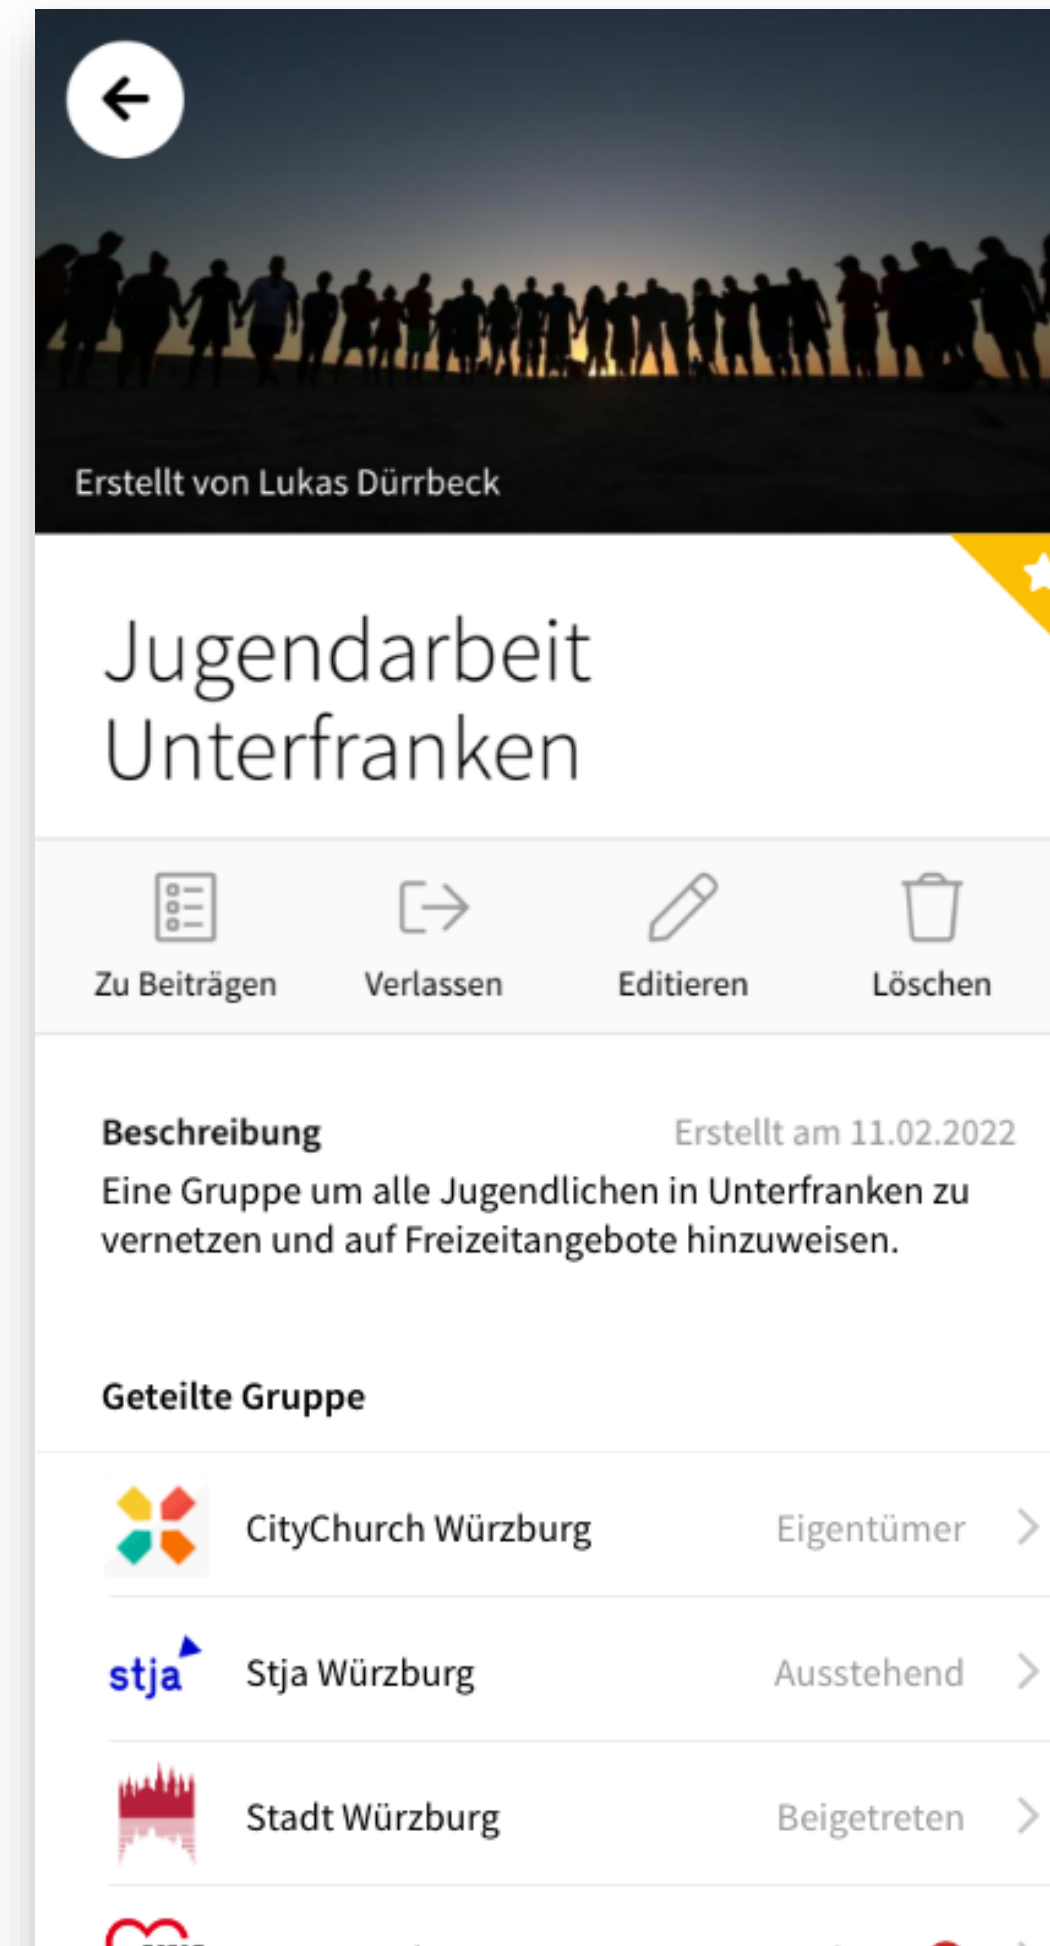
Erstellt von Lukas Dürrbeck

Jugendarbeit Unterfranken

Zu Beiträgen
Verlassen
Editieren
Löschen

Beschreibung
Erstellt am 11.02.2022
Eine Gruppe um alle Jugendlichen in Unterfranken zu vernetzen und auf Freizeitangebote hinzuweisen.

Geteilte Gruppe

CityChurch Würzburg
Eigentümer

stja
Stja Würzburg
Ausstehend

Stadt Würzburg
Beigetreten